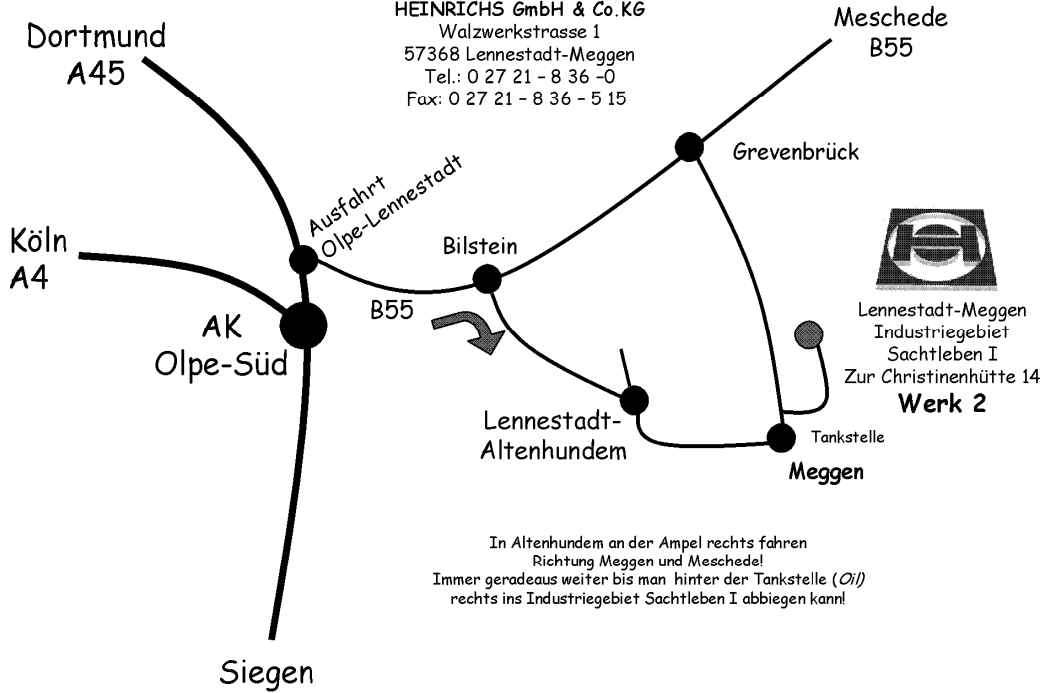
HEINRICHS GmbH & Co.KG
Walzwerkstrasse 1
57368 Lennestadt-Meggen
Tel.: 0 27 21 – 8 36 –0
Fax: 0 27 21 – 8 36 – 5 15

Dortmund
A45

Meschede
B55

Grevenbrück

Ausfahrt
Olpe-Lennestadt

Bilstein

Köln
A4

AK
Olpe-Süd

B55

Lennestadt-Meggen
Industriegebiet
Sachtleben I
Zur Christinenhütte 14
Werk 2

Lennestadt-
Altenhundem

Tankstelle

Meggen

In Altenhundem an der Ampel rechts fahren
Richtung Meggen und Meschede!
Immer geradeaus weiter bis man hinter der Tankstelle (Oil)
rechts ins Industriegebiet Sachtleben I abbiegen kann!

Siegen